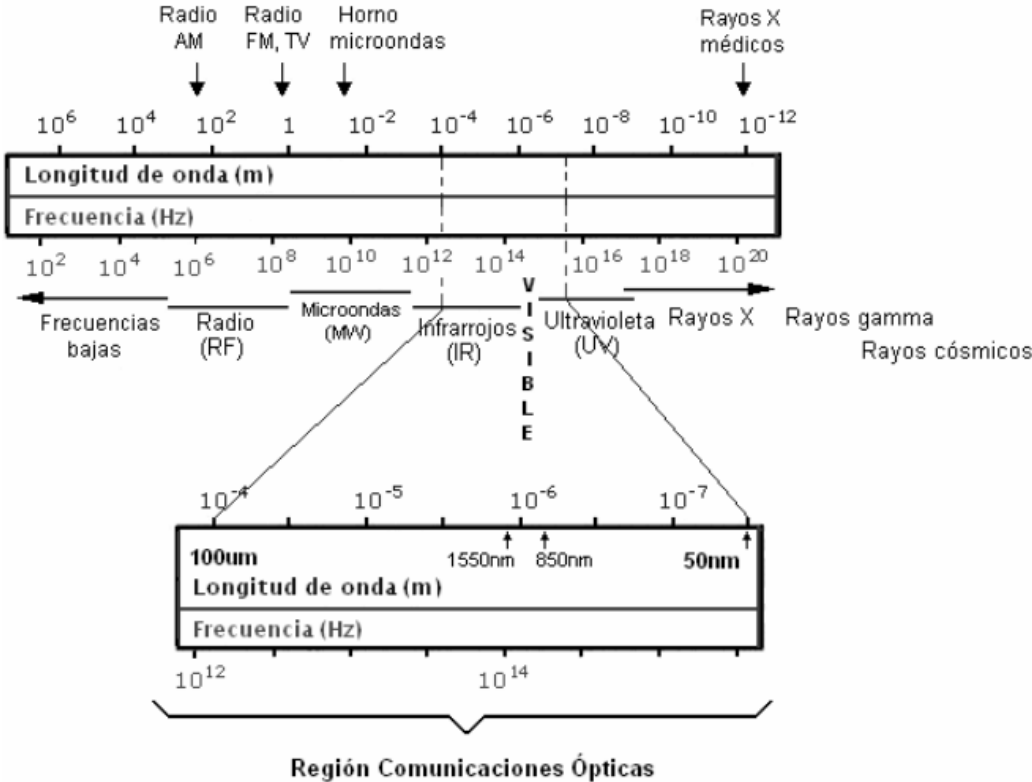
Radio AM

Radio FM, TV

Horno microondas

Rayos X médicos

$10^6$ $10^4$ $10^2$ $1$ $10^{-2}$ $10^{-4}$ $10^{-6}$ $10^{-8}$ $10^{-10}$ $10^{-12}$

Longitud de onda (m)

Frecuencia (Hz)

$10^2$ $10^4$ $10^6$ $10^8$ $10^{10}$ $10^{12}$ $10^{14}$ $10^{16}$ $10^{18}$ $10^{20}$

Frecuencias bajas

Radio (RF)

Microondas (MW)

Infrarrojos (IR)

VISIBLE

Ultravioleta (UV)

Rayos X

Rayos gamma

Rayos cósmicos

$10^{-4}$ $10^{-5}$ $10^{-6}$ $10^{-7}$

100um

1550nm

850nm

50nm

Longitud de onda (m)

Frecuencia (Hz)

$10^{12}$ $10^{14}$

Región Comunicaciones Ópticas